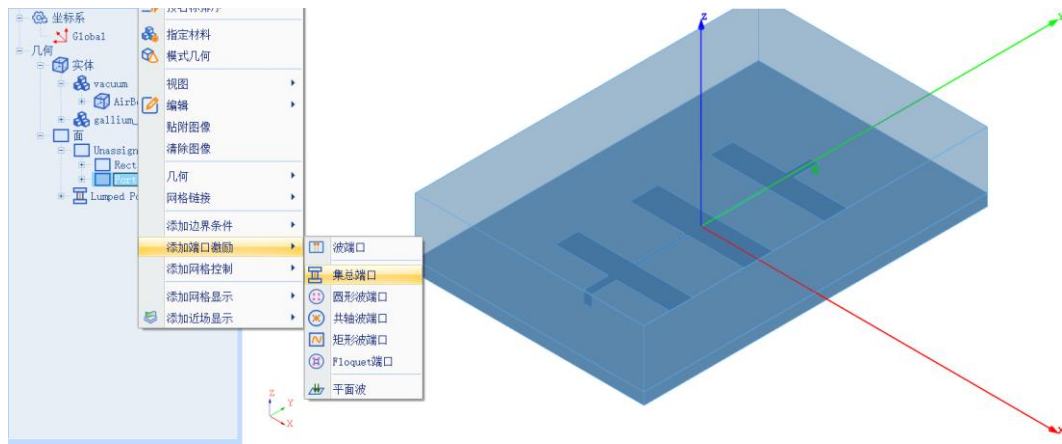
坐标系
Global
几何
实体
vacuum
AirB
gallium_
面
Unassign
Rect
Port
Lumped Po

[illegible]
指定材料
模式几何
视图
编辑
贴附图像
清除图像
几何
网格链接
添加边界条件
添加端口激励
添加网格控制
添加网格显示
添加近场显示

波端口
集总端口
圆形波端口
共轴波端口
矩形波端口
Floquet端口
平面波

Z
Y
X